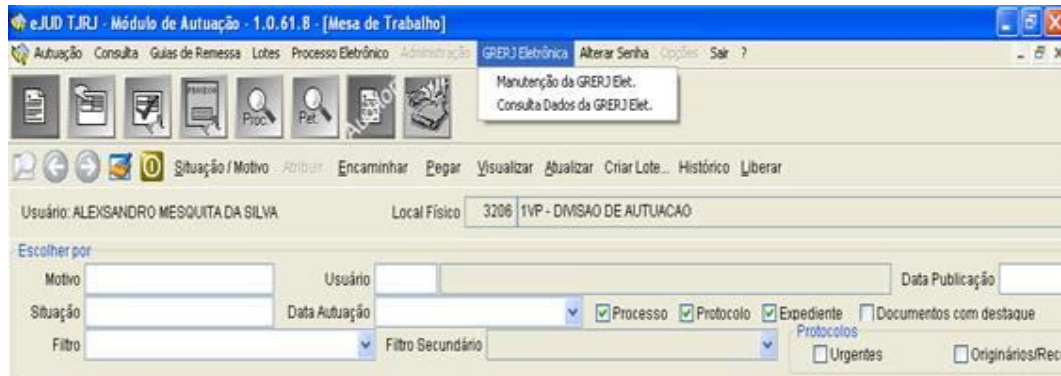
eJUD TJRJ - Módulo de Autuação - 1.0.61.8 - [Mesa de Trabalho]

Autuação Consulta Guias de Remessa Lotes Processo Eletrônico Administração GRERJ Eletrônica Alterar Senha Opções Sair ?

Manutenção da GRERJ Elet.
Consulta Dados da GRERJ Elet.

Proc. Pet.

0 Situação / Motivo Atribuir Encaminhar Pegar Visualizar Atualizar Criar Lote... Histórico Liberar

Usuário: ALEXSANDRO MESQUITA DA SILVA Local Físico 3206 1VP - DIVISAO DE AUTUACAO

Escolher por

Motivo Usuário Data Publicação

Situação Data Autuação Processo Protocolo Expediente Documentos com destaque

Filtro Filtro Secundário

Protocolos

Urgentes Originários/Rec